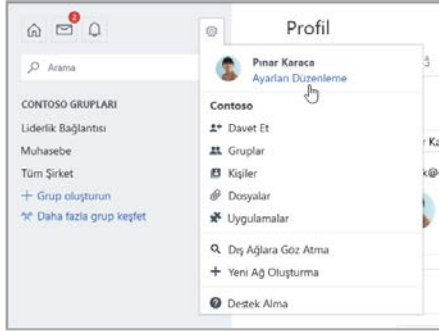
2

Profil

Arama

CONTOSO GRUPLARI
Liderlik Bağlantısı
Muhasebe
Tüm Şirket
+ Grup oluşturun
Daha fazla grup keşfet

Pınar Karaca
Ayarları Düzenleme

Contoso
Davet Et
Gruplar
Kişiler
Dosyalar
Uygulamalar

Dış Ağlara Göz Atma
+ Yeni Ağ Oluşturma

Destek Alma